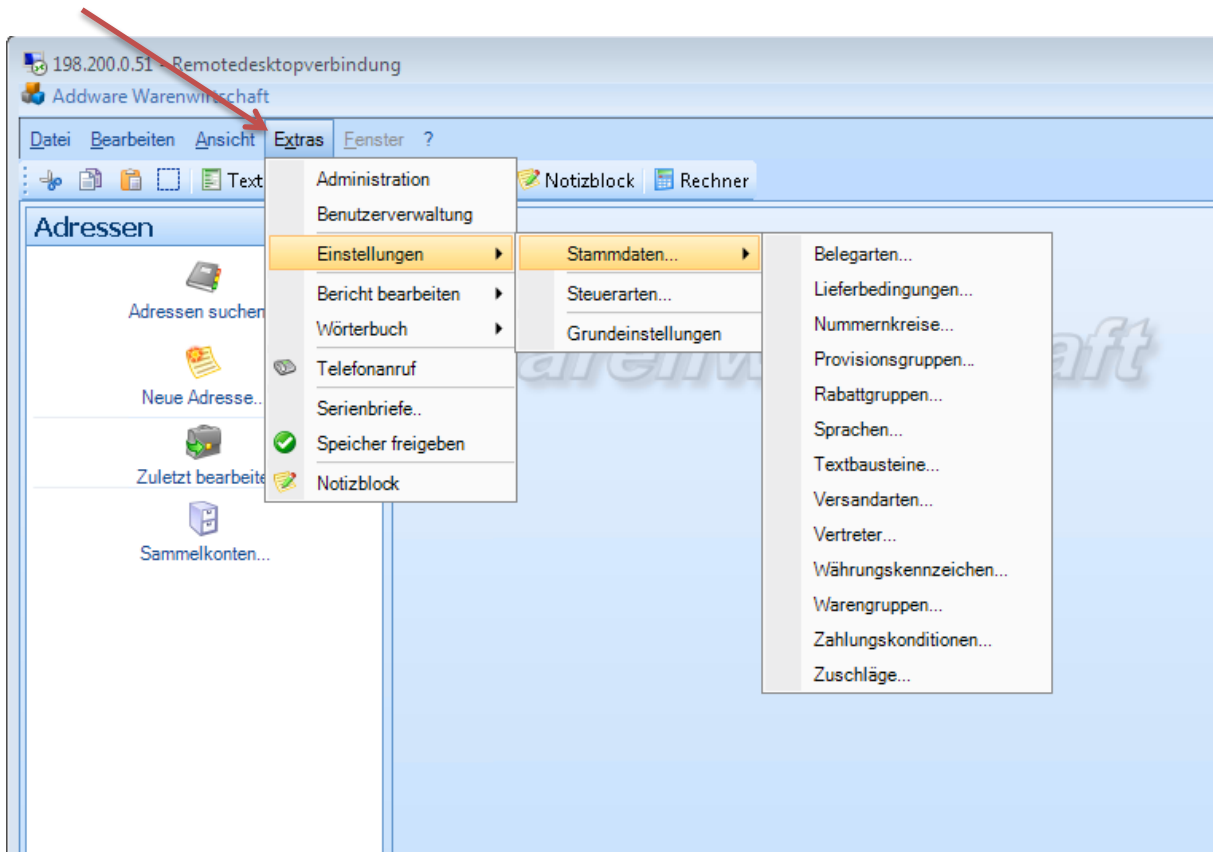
198.200.0.51 - Remotedesktopverbindung
Addware Warenwirtschaft

Datei Bearbeiten Ansicht Extras Fenster ?

Text Notizblock Rechner

Adressen

Adressen suchen

Neue Adresse...

Zuletzt bearbeite

Sammelkonten...

Administration
Benutzerverwaltung
Einstellungen
Bericht bearbeiten
Wörterbuch
Telefonanruf
Serienbriefe..
Speicher freigeben
Notizblock

Stammdaten...
Steuerarten...
Grundeinstellungen

Belegarten...
Lieferbedingungen...
Nummernkreise...
Provisionsgruppen...
Rabattgruppen...
Sprachen...
Textbausteine...
Versandarten...
Vertreter...
Währungskennzeichen...
Warengruppen...
Zahlungskonditionen...
Zuschläge...

arenw aft